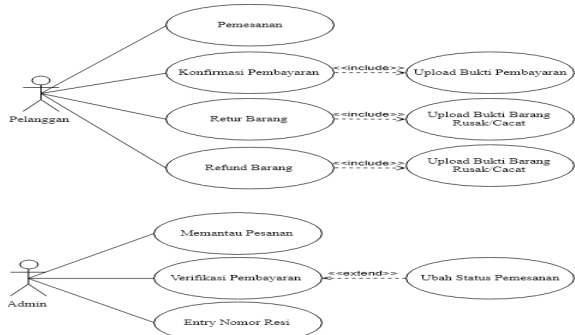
Pemesanan

Konfirmasi Pembayaran

<<include>>

Upload Bukti Pembayaran

Pelanggan

Retur Barang

<<include>>

Upload Bukti Barang Rusak/Cacat

Refund Barang

<<include>>

Upload Bukti Barang Rusak/Cacat

Memantau Pesanan

Verifikasi Pembayaran

<<extend>>

Ubah Status Pemesanan

Admin

Entry Nomor Resi